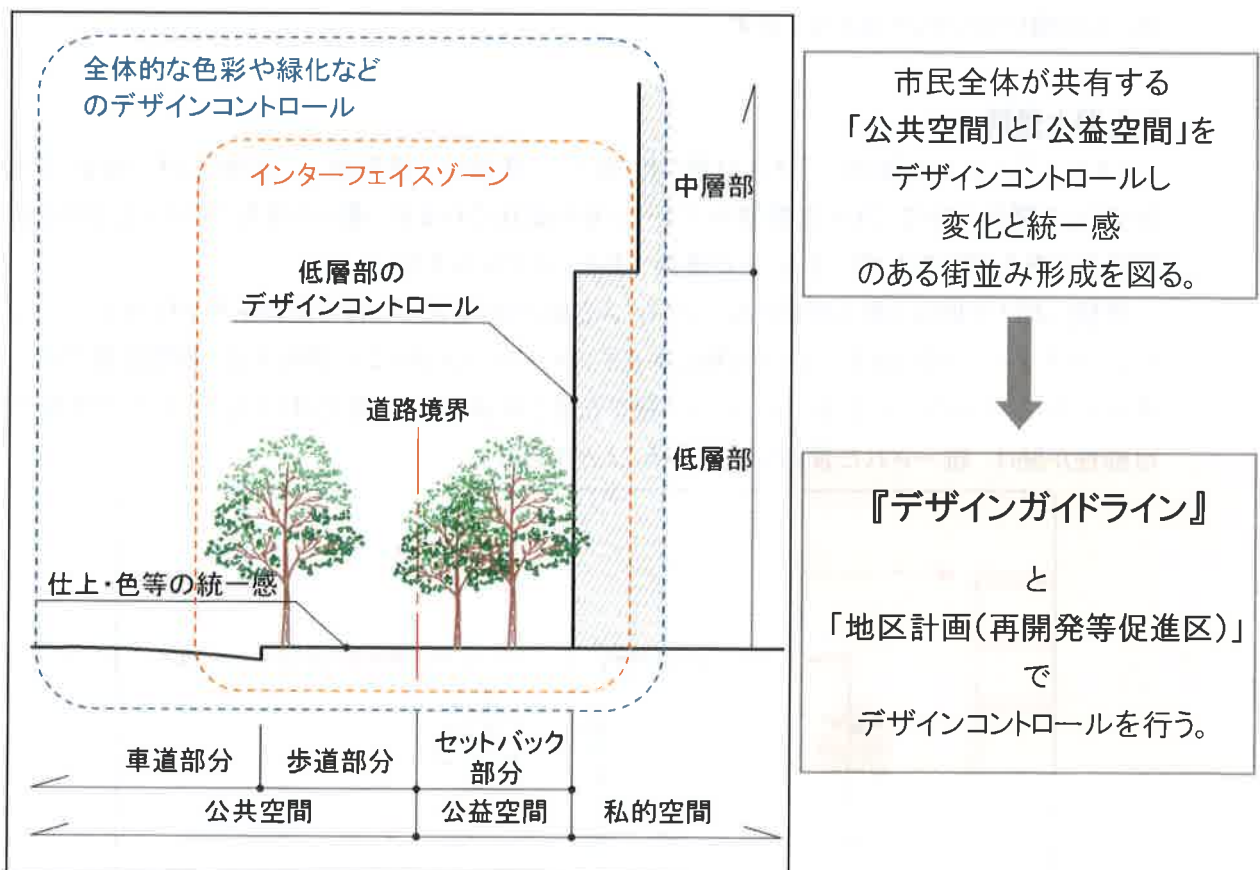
全体的な色彩や緑化などのデザインコントロール

インターフェイスゾーン

中層部

低層部のデザインコントロール

道路境界

低層部

仕上・色等の統一感

| 車道部分 | 歩道部分 | セットバック部分 | |
|---|---|---|---|
| 公共空間 | | 公益空間 | 私的空間 |

市民全体が共有する「公共空間」と「公益空間」をデザインコントロールし変化と統一感のある街並み形成を図る。

『デザインガイドライン』
と
「地区計画（再開発等促進区）」
で
デザインコントロールを行う。